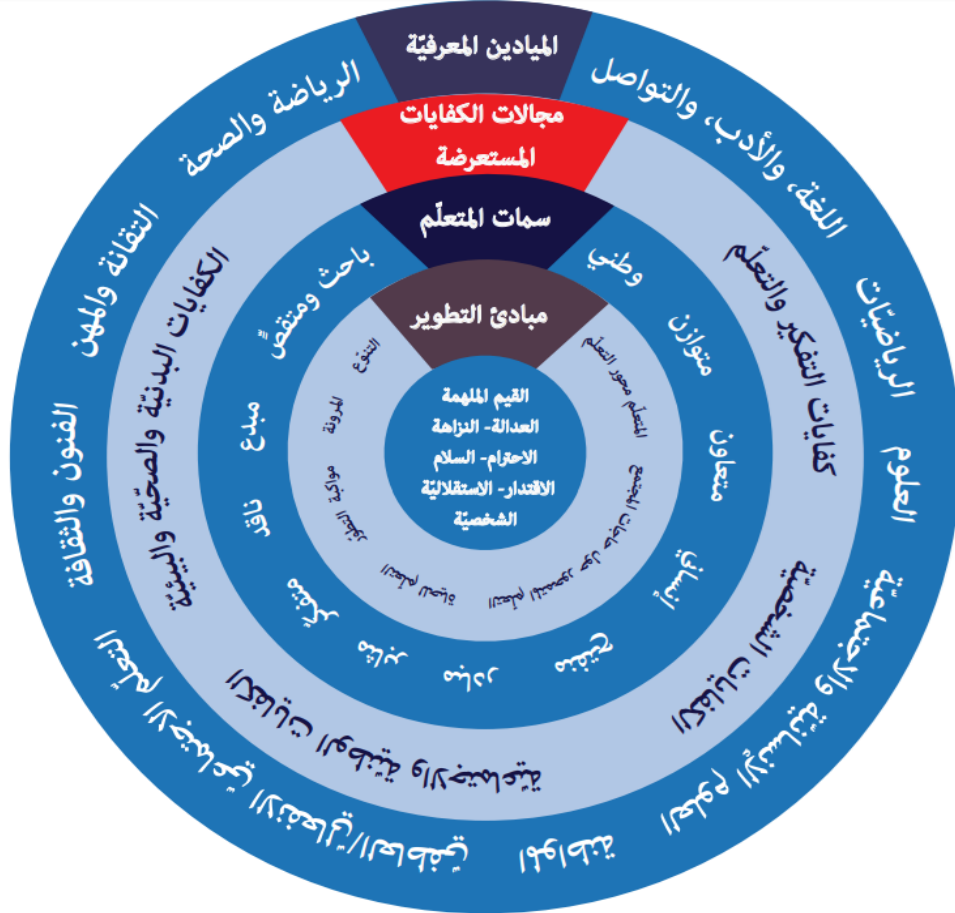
الميادين المعرفيّة

مجالات الكفايات المستعرضة

سمات المتعلّم

مبادئ التطوير

القيم الملهمة
العدالة- النزاهة
الاحترام- السلام
الاقتدار- الاستقلالية الشخصية

اللغة، والأدب، والتواصل

الرياضيات

العلوم

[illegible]

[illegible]

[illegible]

الفنون والثقافة

التقانة والمهن

الرياضة والصحة

كفايات التفكير والتعلّم

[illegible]

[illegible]

الكفايات البدنيّة والصحيّة والبيئيّة

وطني

متوازن

متعاون

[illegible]

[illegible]

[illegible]

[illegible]

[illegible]

ناقد

مبدع

باحث ومتقصّ

المتعلم محور التعلم

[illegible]

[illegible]

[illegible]

مواكبة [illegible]

المرونة

التنوع